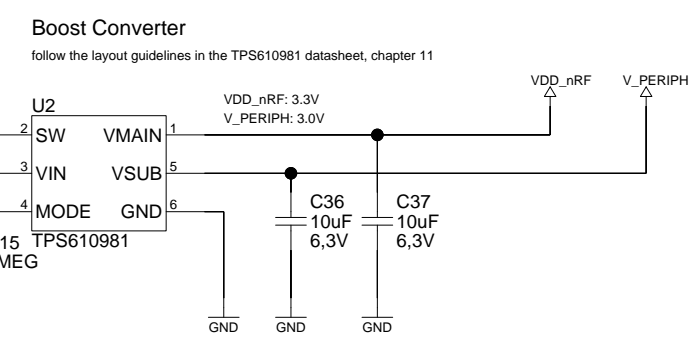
Boost Converter

follow the layout guidelines in the TPS610981 datasheet, chapter 11

VDD_nRF V_PERIPH

U2

VDD_nRF: 3.3V
V_PERIPH: 3.0V

2 SW VMAIN 1
3 VIN VSUB 5
4 MODE GND 6

15 TPS610981
MEG

C36
10uF
6,3V

C37
10uF
6,3V

GND GND GND